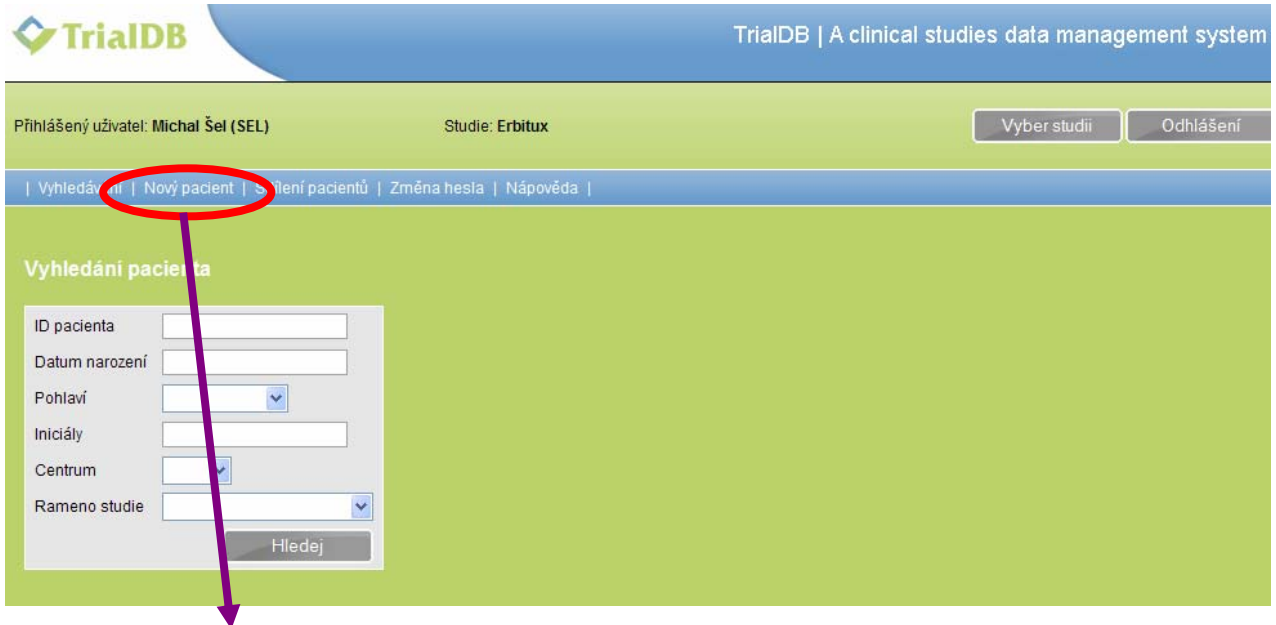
TrialDB

TrialDB | A clinical studies data management system

Přihlášený uživatel: Michal Šel (SEL)

Studie: Erbitux

Vyber studii

Odhlášení

| Vyhledá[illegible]ní | Nový pacient | S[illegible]lení pacientů | Změna hesla | Nápověda |

Vyhledání pacie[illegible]ta

ID pacienta

Datum narození

Pohlaví

Iniciály

Centrum

Rameno studie

Hledej